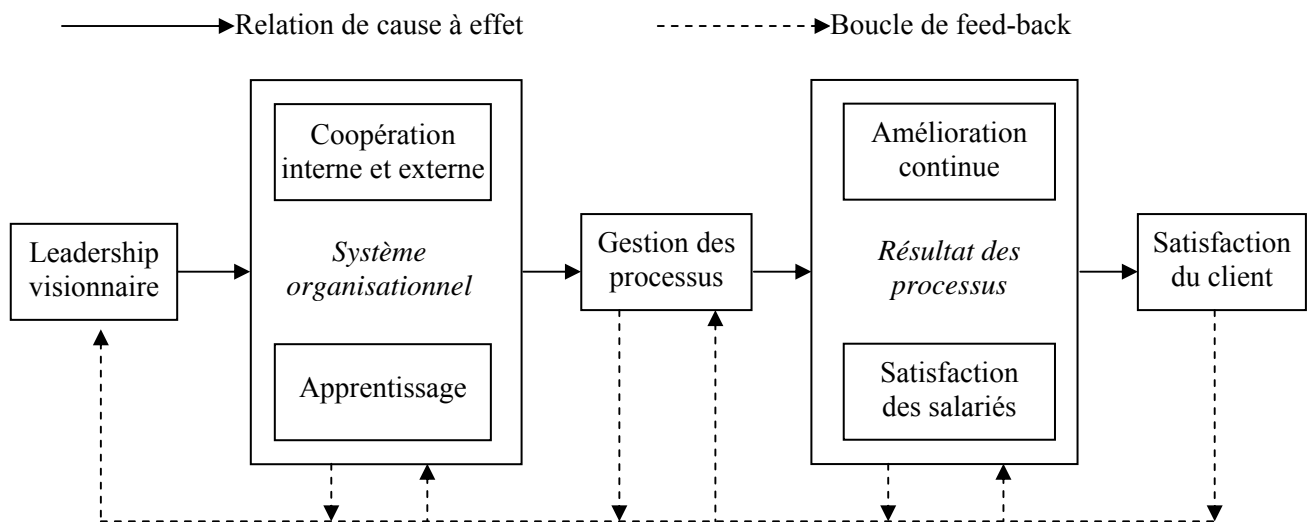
Relation de cause à effet

Boucle de feed-back

Leadership visionnaire

Coopération interne et externe

*Système organisationnel*

Apprentissage

Gestion des processus

Amélioration continue

*Résultat des processus*

Satisfaction des salariés

Satisfaction du client